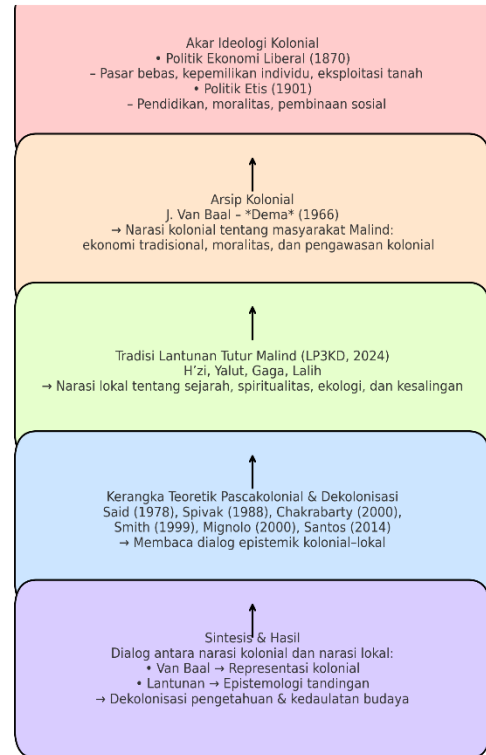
Akar Ideologi Kolonial
• Politik Ekonomi Liberal (1870)
– Pasar bebas, kepemilikan individu, eksploitasi tanah
• Politik Etis (1901)
– Pendidikan, moralitas, pembinaan sosial

Arsip Kolonial
J. Van Baal – *Dema* (1966)
→ Narasi kolonial tentang masyarakat Malind:
ekonomi tradisional, moralitas, dan pengawasan kolonial

Tradisi Lantunan Tutur Malind (LP3KD, 2024)
H'zi, Yalut, Gaga, Lalih
→ Narasi lokal tentang sejarah, spiritualitas, ekologi, dan kesalingan

Kerangka Teoretik Pascakolonial & Dekolonisasi
Said (1978), Spivak (1988), Chakrabarty (2000),
Smith (1999), Mignolo (2000), Santos (2014)
→ Membaca dialog epistemik kolonial–lokal

Sintesis & Hasil
Dialog antara narasi kolonial dan narasi lokal:
• Van Baal → Representasi kolonial
• Lantunan → Epistemologi tandingan
→ Dekolonisasi pengetahuan & kedaulatan budaya